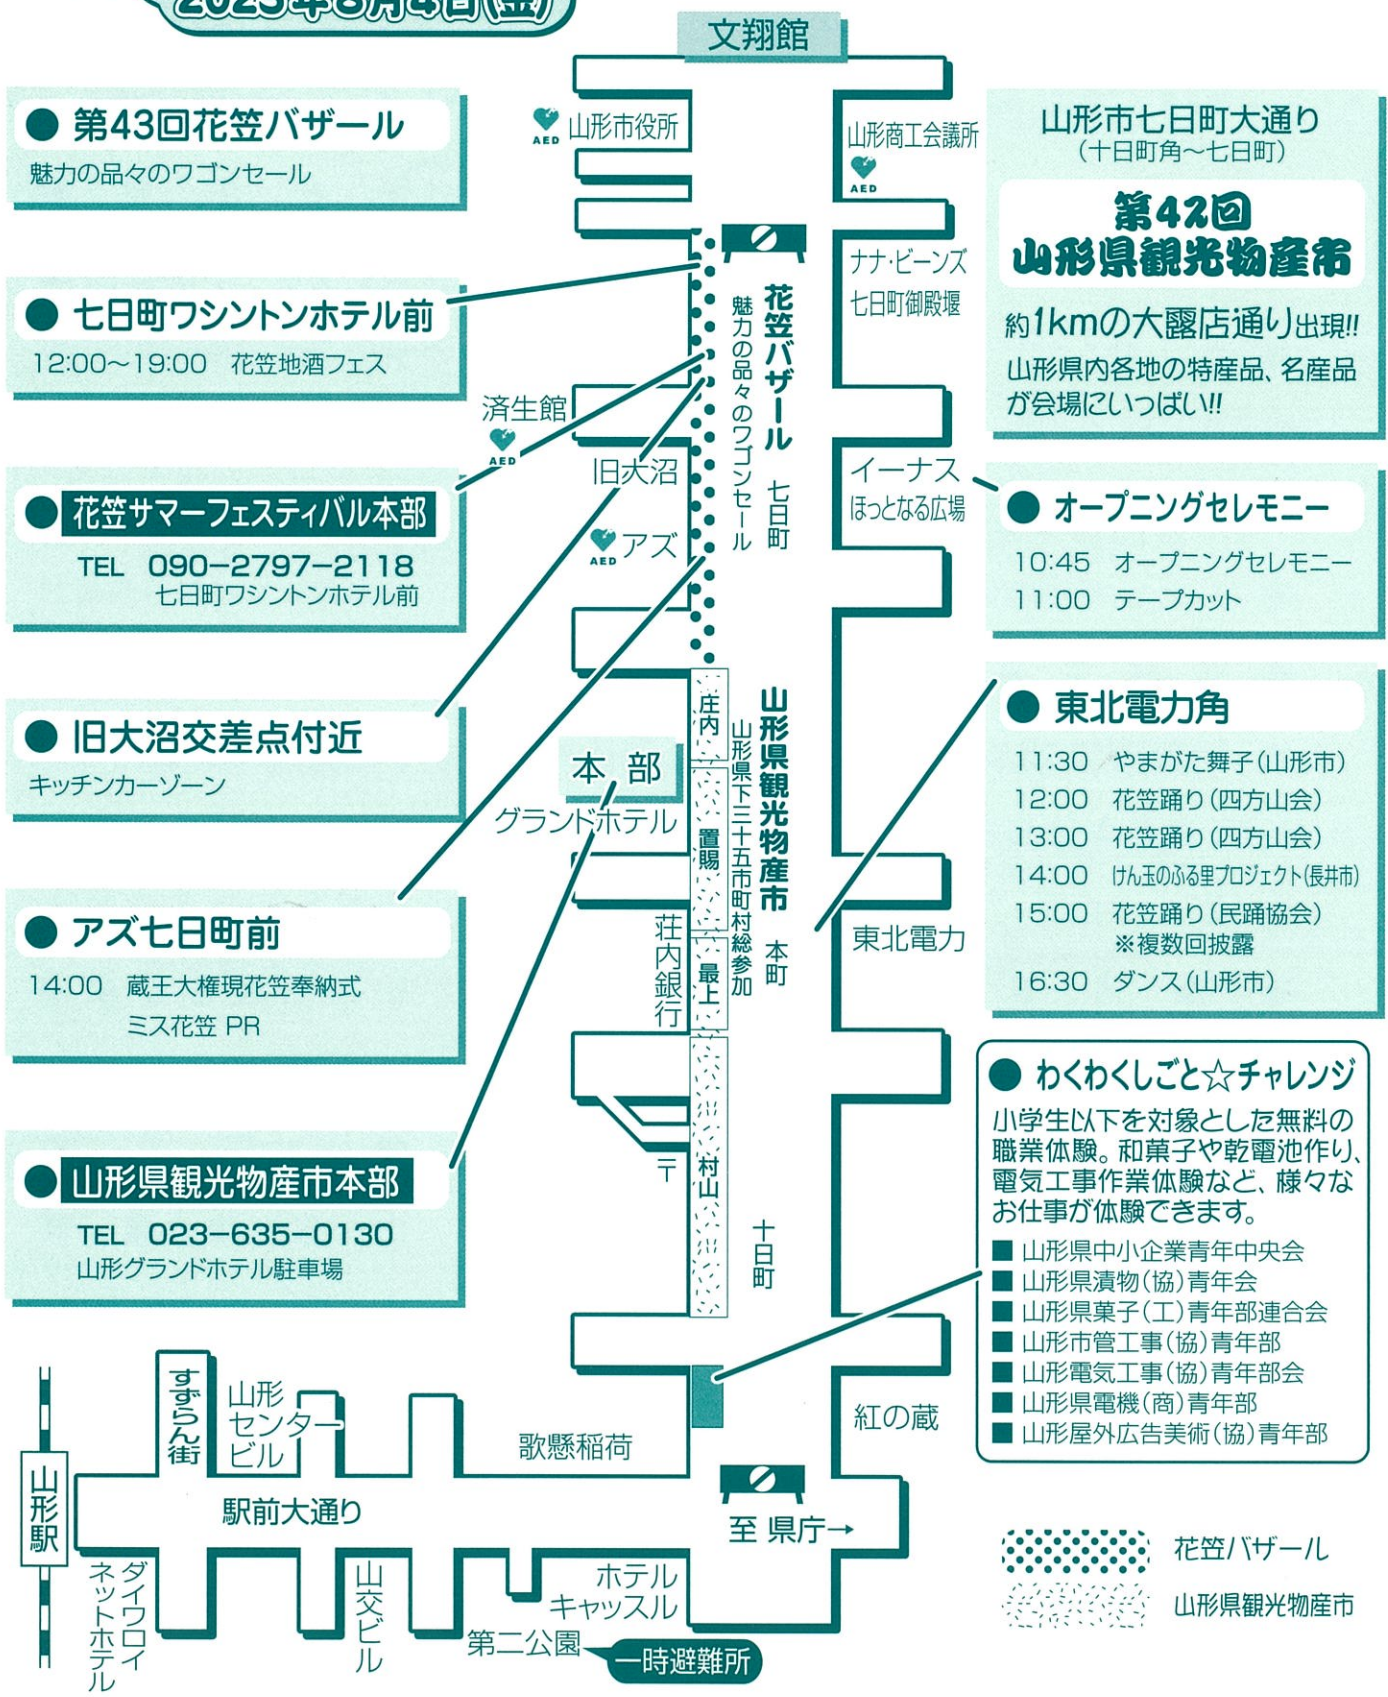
文翔館

● 第43回花笠バザール
魅力の品々のワゴンセール

AED 山形市役所

山形商工会議所 AED

山形市七日町大通り
(十日町角〜七日町)
第42回
山形県観光物産市
約1kmの大露店通り出現!!
山形県内各地の特産品、名産品が会場にいっぱい!!

● 七日町ワシントンホテル前
12:00〜19:00 花笠地酒フェス

ナナ・ビーンズ
七日町御殿堰

花笠バザール
魅力の品々のワゴンセール
七日町

済生館 AED

旧大沼

● 花笠サマーフェスティバル本部
TEL 090-2797-2118
七日町ワシントンホテル前

イーナス
ほっとなる広場

● オープニングセレモニー
10:45 オープニングセレモニー
11:00 テープカット

AED アズ

● 旧大沼交差点付近
キッチンカーゾーン

本部
グランドホテル

庄内
置賜
最上
村山

山形県観光物産市
山形県下三十五市町村総参加
本町

● 東北電力角
11:30 やまがた舞子(山形市)
12:00 花笠踊り(四方山会)
13:00 花笠踊り(四方山会)
14:00 けん玉のふる里プロジェクト(長井市)
15:00 花笠踊り(民踊協会)
※複数回披露
16:30 ダンス(山形市)

東北電力

荘内銀行

● アズ七日町前
14:00 蔵王大権現花笠奉納式
ミス花笠 PR

〒

十日町

● わくわくしごと☆チャレンジ
小学生以下を対象とした無料の職業体験。和菓子や乾電池作り、電気工事作業体験など、様々なお仕事が体験できます。
■ 山形県中小企業青年中央会
■ 山形県漬物(協)青年会
■ 山形県菓子(工)青年部連合会
■ 山形市管工事(協)青年部
■ 山形電気工事(協)青年部会
■ 山形県電機(商)青年部
■ 山形屋外広告美術(協)青年部

● 山形県観光物産市本部
TEL 023-635-0130
山形グランドホテル駐車場

すずらん街
山形センタービル
歌懸稲荷
紅の蔵

山形駅
駅前大通り
至 県庁→

ダイワロイネットホテル
山交ビル
ホテルキャッスル
第二公園
一時避難所

花笠バザール
山形県観光物産市